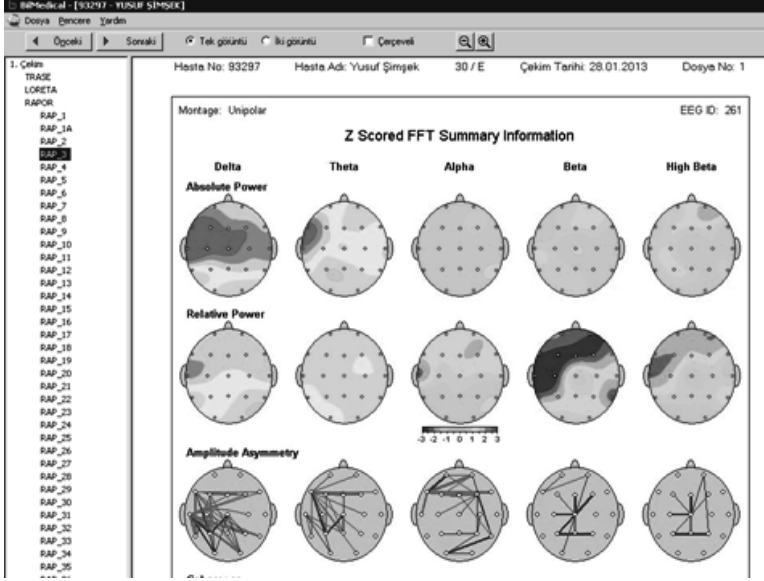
BilMedical - [93297 - YUSUF ŞIMŞEK]

Dosya Pencere Yardım

◄ Önceki ► Sonraki Tek görüntü İki görüntü Çerçeveli

1. Çekim
TRASE
LORETA
RAPOR
RAP_1
RAP_1A
RAP_2
RAP_3
RAP_4
RAP_5
RAP_6
RAP_7
RAP_8
RAP_9
RAP_10
RAP_11
RAP_12
RAP_13
RAP_14
RAP_15
RAP_16
RAP_17
RAP_18
RAP_19
RAP_20
RAP_21
RAP_22
RAP_23
RAP_24
RAP_25
RAP_26
RAP_27
RAP_28
RAP_29
RAP_30
RAP_31
RAP_32
RAP_33
RAP_34
RAP_35

Hasta No: 93297 Hasta Adı: Yusuf Şimşek 30 / E Çekim Tarihi: 28.01.2013 Dosya No: 1

Montage: Unipolar EEG ID: 261

Z Scored FFT Summary Information

Delta Theta Alpha Beta High Beta

Absolute Power

Relative Power

-3 -2 -1 0 1 2 3

Amplitude Asymmetry

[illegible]